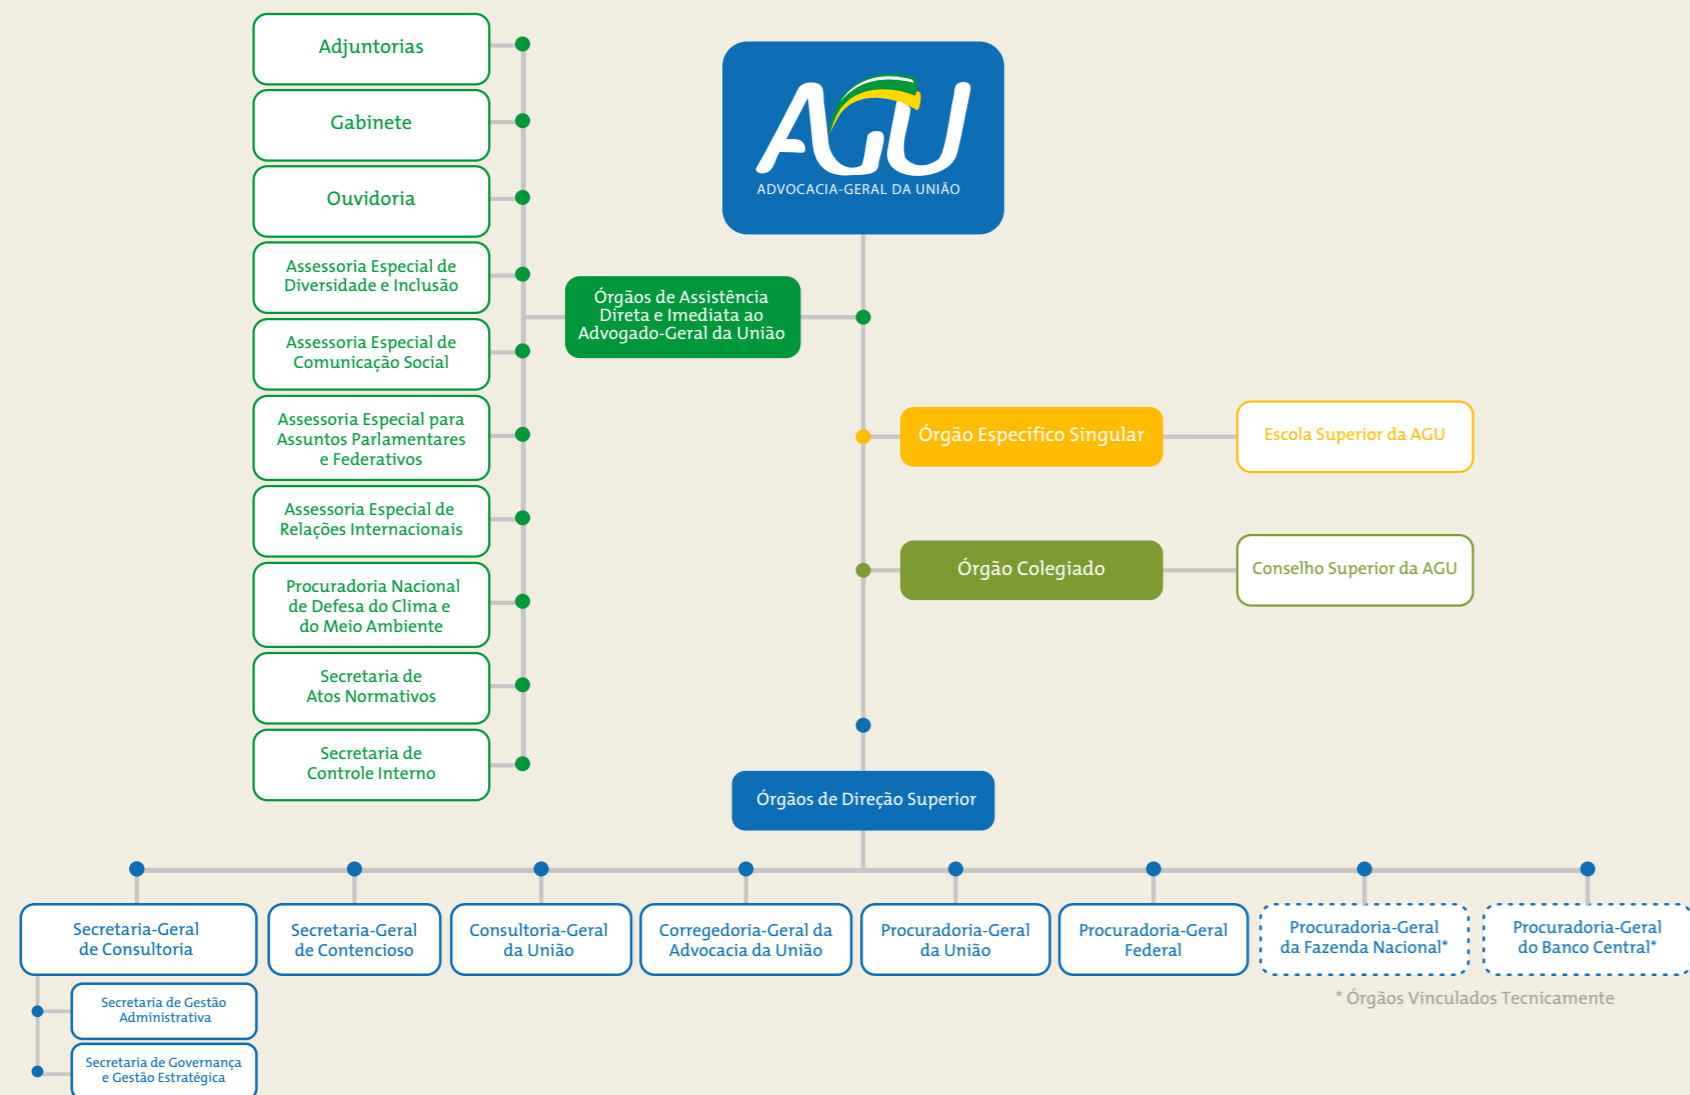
AGU
ADVOCACIA-GERAL DA UNIÃO

Adjuntorias

Gabinete

Ouvidoria

Assessoria Especial de Diversidade e Inclusão

Assessoria Especial de Comunicação Social

Assessoria Especial para Assuntos Parlamentares e Federativos

Assessoria Especial de Relações Internacionais

Procuradoria Nacional de Defesa do Clima e do Meio Ambiente

Secretaria de Atos Normativos

Secretaria de Controle Interno

Órgãos de Assistência Direta e Imediata ao Advogado-Geral da União

Órgão Específico Singular

Escola Superior da AGU

Órgão Colegiado

Conselho Superior da AGU

Órgãos de Direção Superior

Secretaria-Geral de Consultoria

Secretaria de Gestão Administrativa

Secretaria de Governança e Gestão Estratégica

Secretaria-Geral de Contencioso

Consultoria-Geral da União

Corregedoria-Geral da Advocacia da União

Procuradoria-Geral da União

Procuradoria-Geral Federal

Procuradoria-Geral da Fazenda Nacional*

Procuradoria-Geral do Banco Central*

* Órgãos Vinculados Tecnicamente